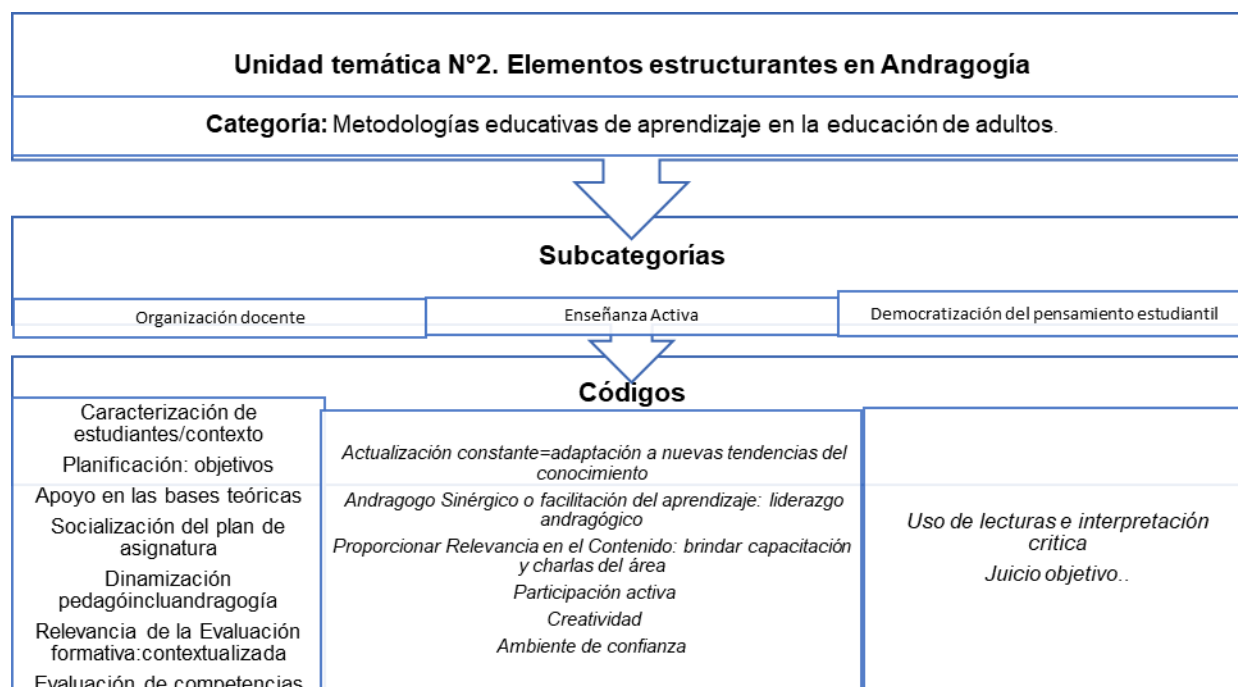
Unidad temática N°2. Elementos estructurantes en Andragogía

Categoría: Metodologías educativas de aprendizaje en la educación de adultos.

Subcategorías

Organización docente

Enseñanza Activa

Democratización del pensamiento estudiantil

Códigos

Caracterización de estudiantes/contexto

Planificación: objetivos

Apoyo en las bases teóricas

Socialización del plan de asignatura

Dinamización pedagóincluandragogía

Relevancia de la Evaluación formativa:contextualizada

Evaluación de competencias

Actualización constante=adaptación a nuevas tendencias del conocimiento

Andragogo Sinérgico o facilitación del aprendizaje: liderazgo andragógico

Proporcionar Relevancia en el Contenido: brindar capacitación y charlas del área

Participación activa

Creatividad

Ambiente de confianza

Uso de lecturas e interpretación critica

Juicio objetivo..